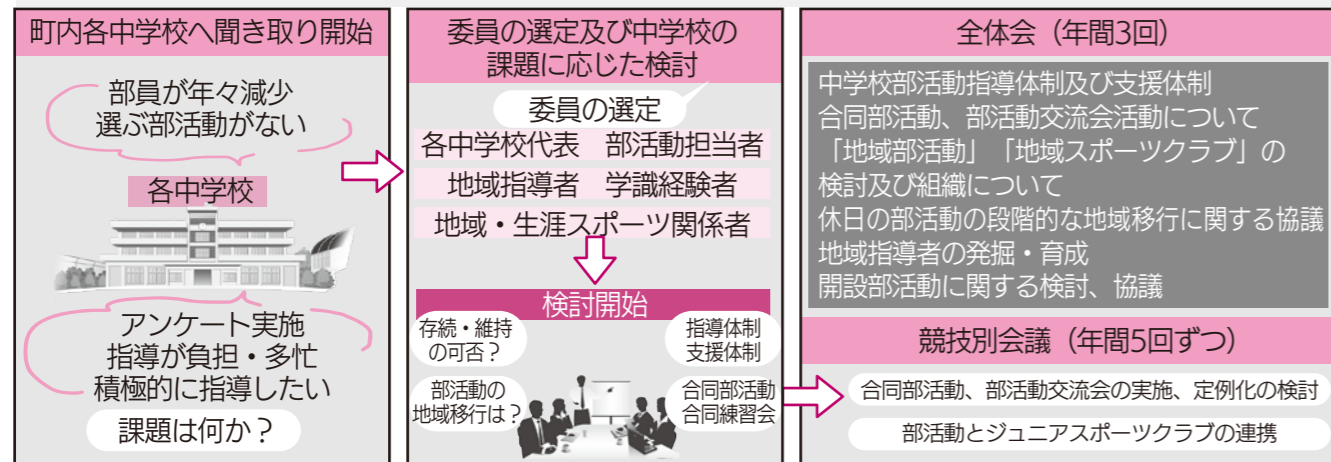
町内各中学校へ聞き取り開始

部員が年々減少
選ぶ部活動がない

各中学校

アンケート実施
指導が負担・多忙
積極的に指導したい

課題は何か？

委員の選定及び中学校の課題に応じた検討

委員の選定

各中学校代表　部活動担当者

地域指導者　学識経験者

地域・生涯スポーツ関係者

検討開始

存続・維持の可否？

指導体制
支援体制

部活動の地域移行は？

合同部活動
合同練習会

全体会（年間3回）

中学校部活動指導体制及び支援体制
合同部活動、部活動交流会活動について
「地域部活動」「地域スポーツクラブ」の検討及び組織について
休日の部活動の段階的な地域移行に関する協議
地域指導者の発掘・育成
開設部活動に関する検討、協議

競技別会議（年間5回ずつ）

合同部活動、部活動交流会の実施、定例化の検討

部活動とジュニアスポーツクラブの連携